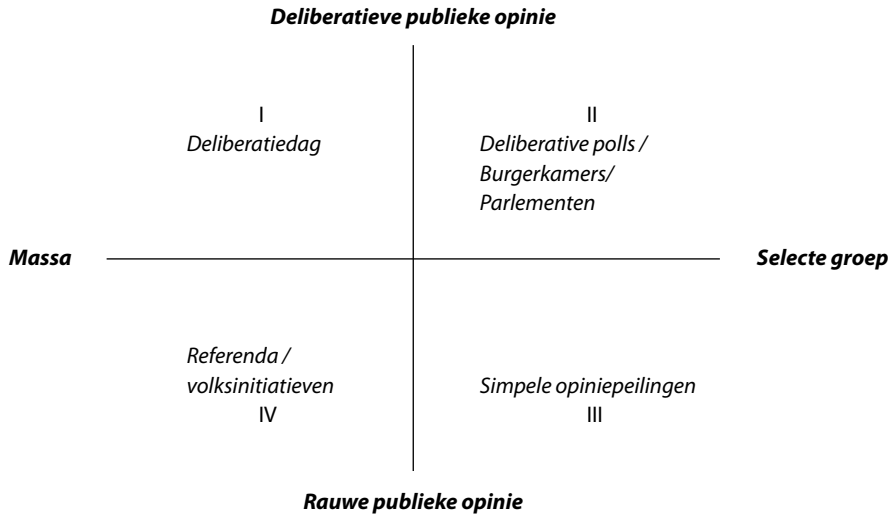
Deliberatieve publieke opinie

I
Deliberatiedag

II
Deliberative polls /
Burgerkamers/
Parlementen

Massa

Selecte groep

Referenda /
volksinitiatieven
IV

Simpele opiniepeilingen
III

Rauwe publieke opinie